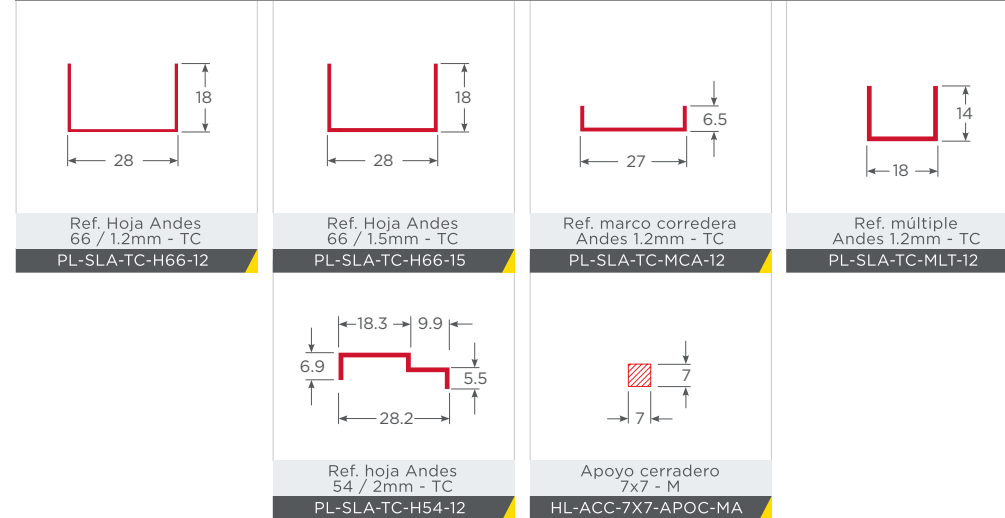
18

28

Ref. Hoja Andes 66 / 1.2mm - TC

PL-SLA-TC-H66-12

18

28

Ref. Hoja Andes 66 / 1.5mm - TC

PL-SLA-TC-H66-15

6.5

27

Ref. marco corredera Andes 1.2mm - TC

PL-SLA-TC-MCA-12

14

18

Ref. múltiple Andes 1.2mm - TC

PL-SLA-TC-MLT-12

18.3

9.9

6.9

5.5

28.2

Ref. hoja Andes 54 / 2mm - TC

PL-SLA-TC-H54-12

7

7

Apoyo cerradero 7x7 - M

HL-ACC-7X7-APOC-MA